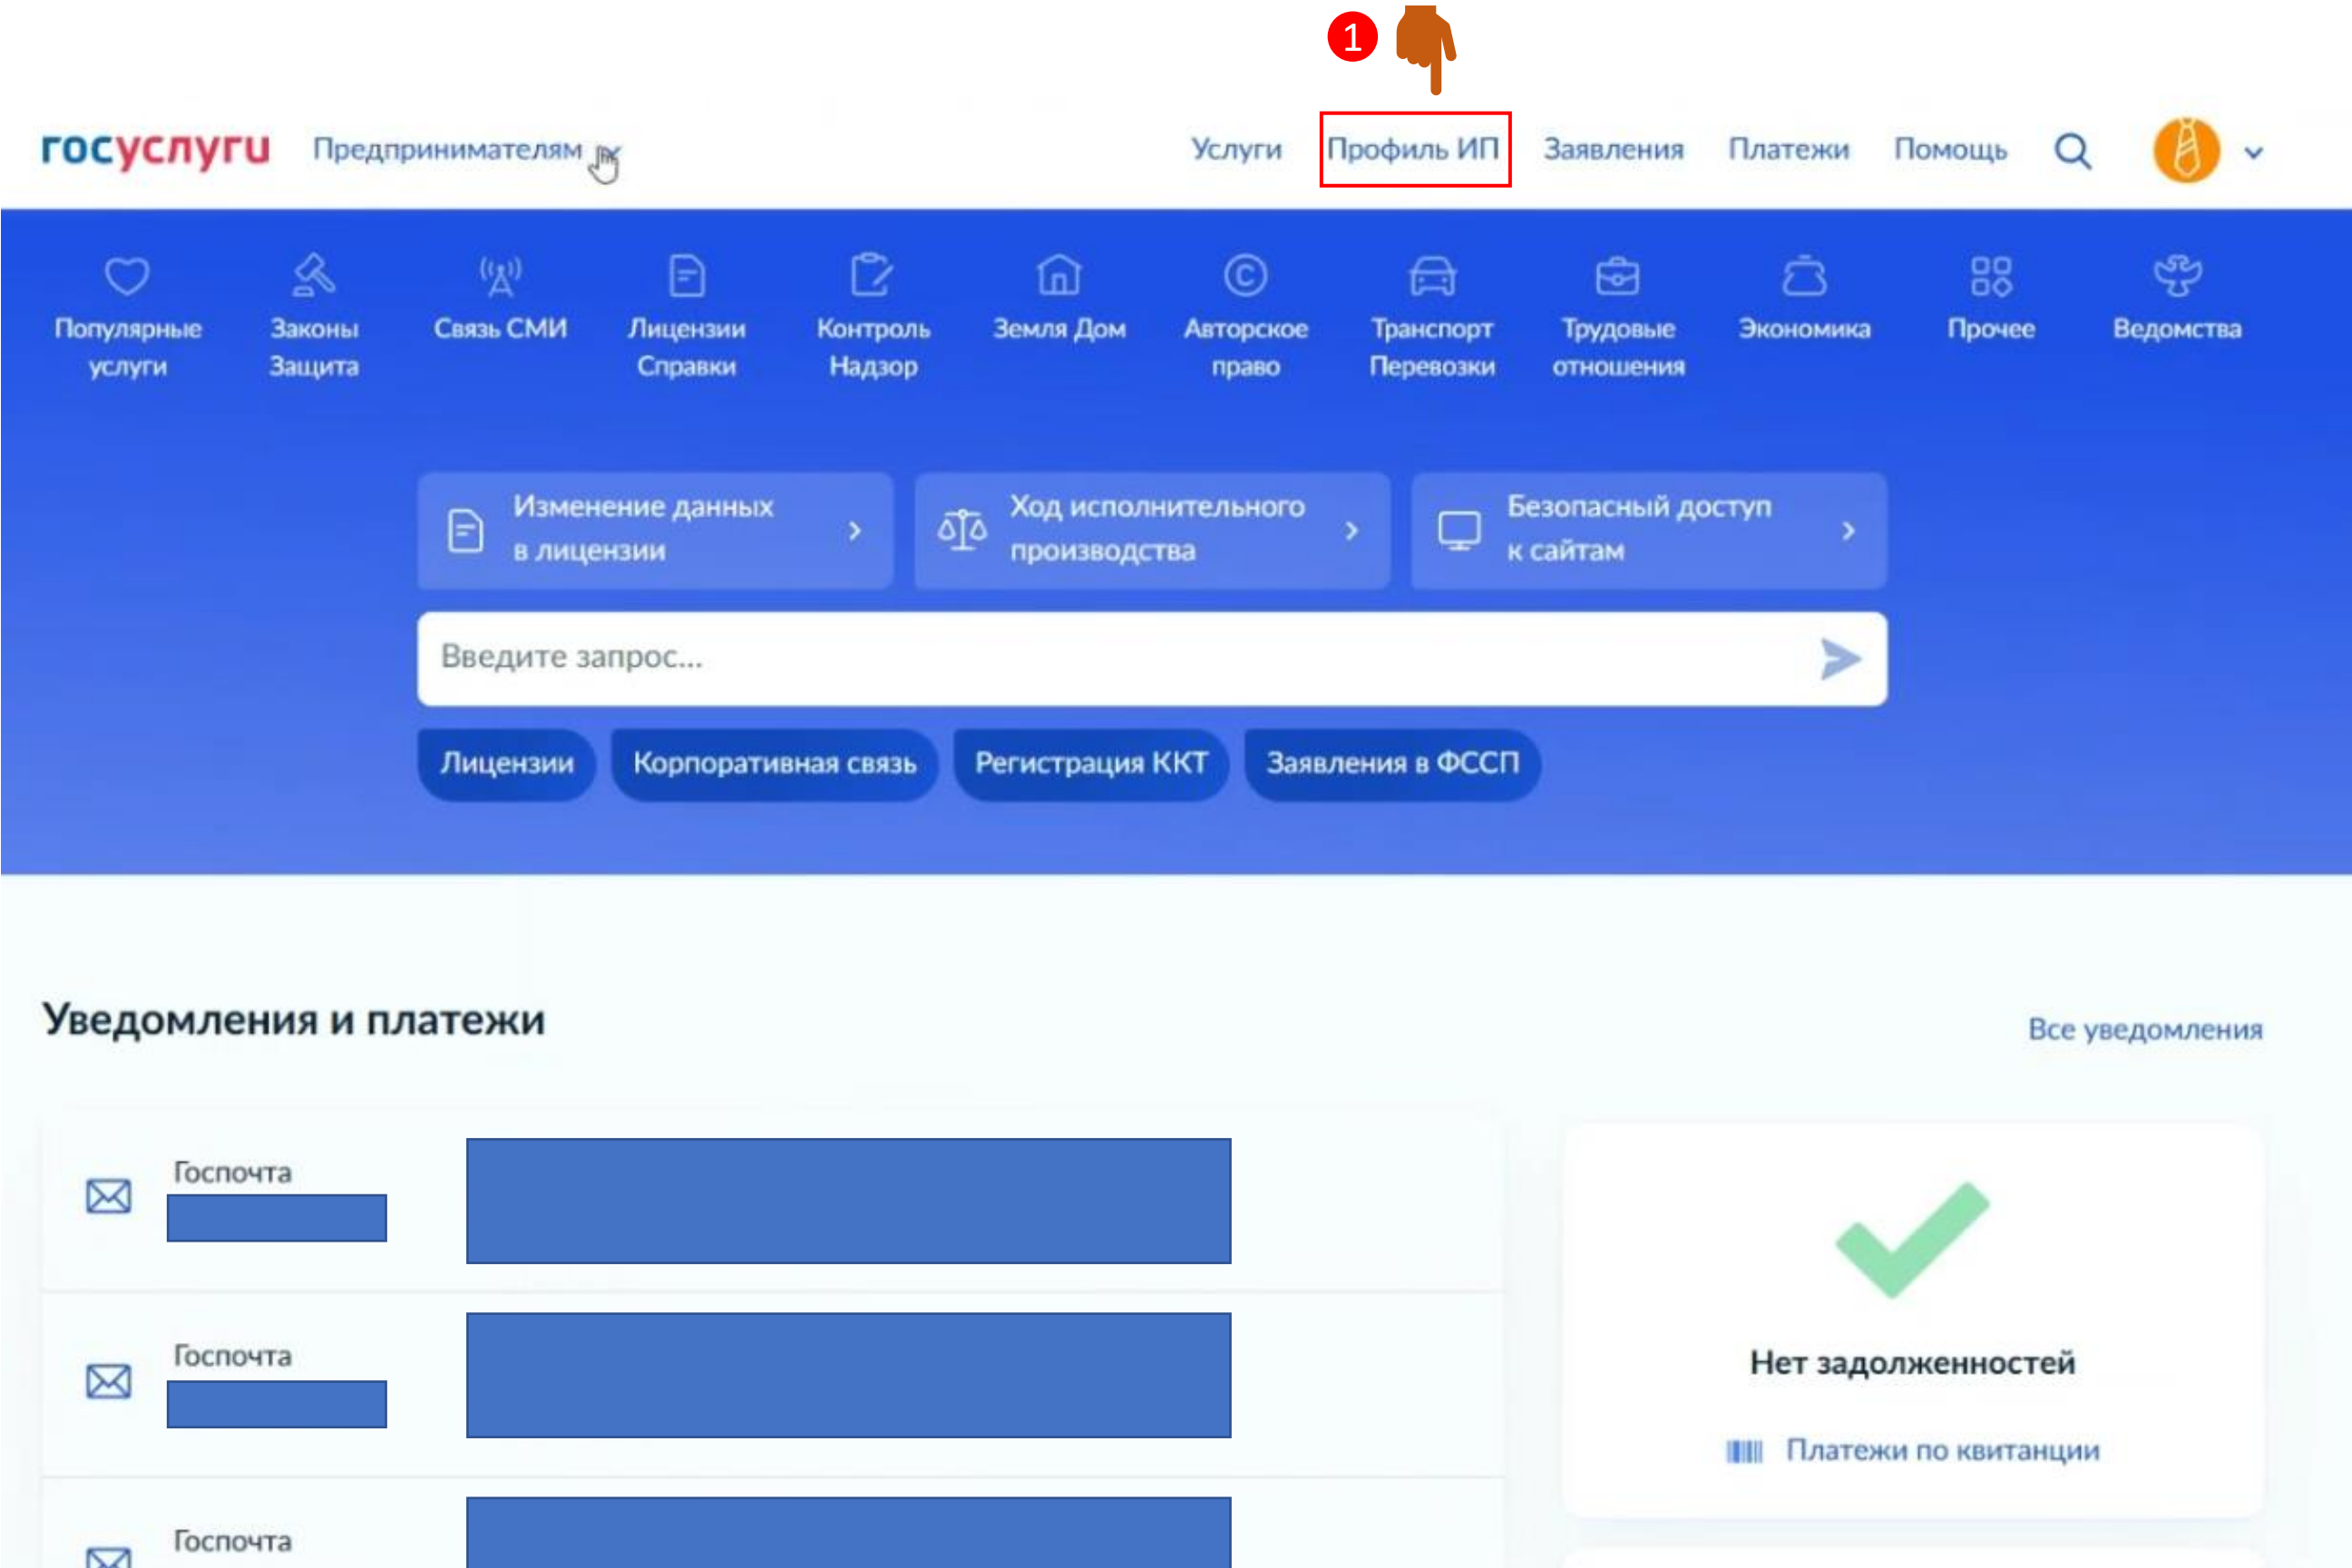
1

госуслуги Предпринимателям

Услуги Профиль ИП Заявления Платежи Помощь

Популярные услуги
Законы Защита
Связь СМИ
Лицензии Справки
Контроль Надзор
Земля Дом
Авторское право
Транспорт Перевозки
Трудовые отношения
Экономика
Прочее
Ведомства

Изменение данных в лицензии
Ход исполнительного производства
Безопасный доступ к сайтам

Введите запрос...

Лицензии
Корпоративная связь
Регистрация ККТ
Заявления в ФССП

Уведомления и платежи

Все уведомления

Госпочта

Госпочта

Госпочта

Нет задолженностей

Платежи по квитанции